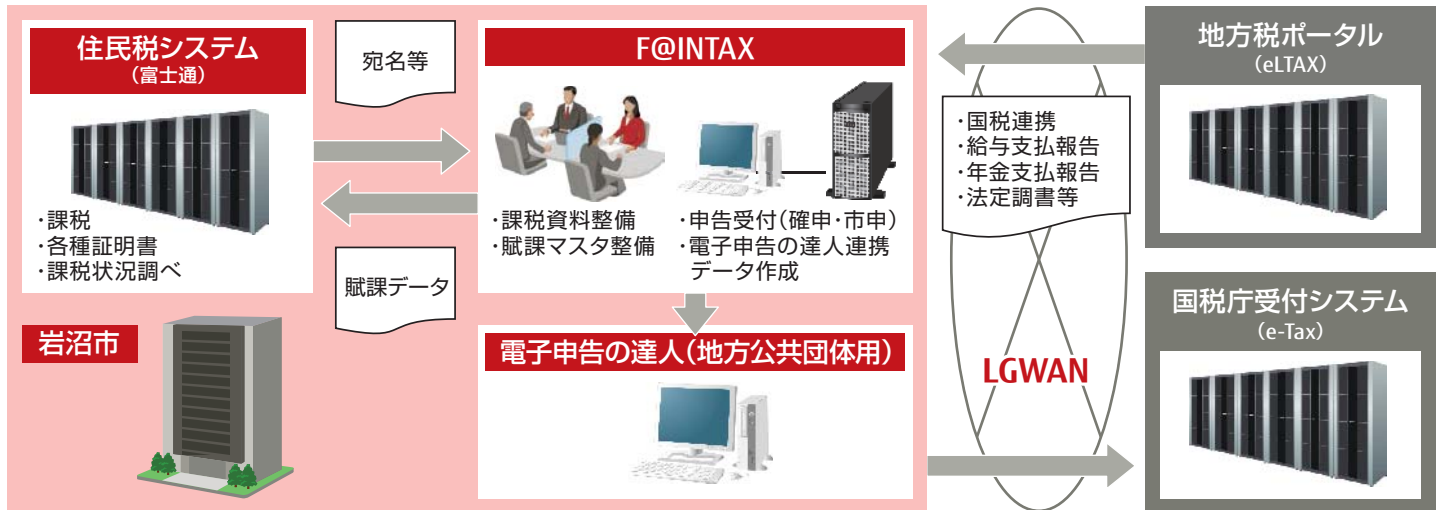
住民税システム
（富士通）

・課税
・各種証明書
・課税状況調べ

宛名等

賦課データ

岩沼市

F@INTAX

・課税資料整備
・賦課マスタ整備

・申告受付（確申・市申）
・電子申告の達人連携データ作成

電子申告の達人（地方公共団体用）

・国税連携
・給与支払報告
・年金支払報告
・法定調書等

LGWAN

地方税ポータル
（eLTAX）

国税庁受付システム
（e-Tax）